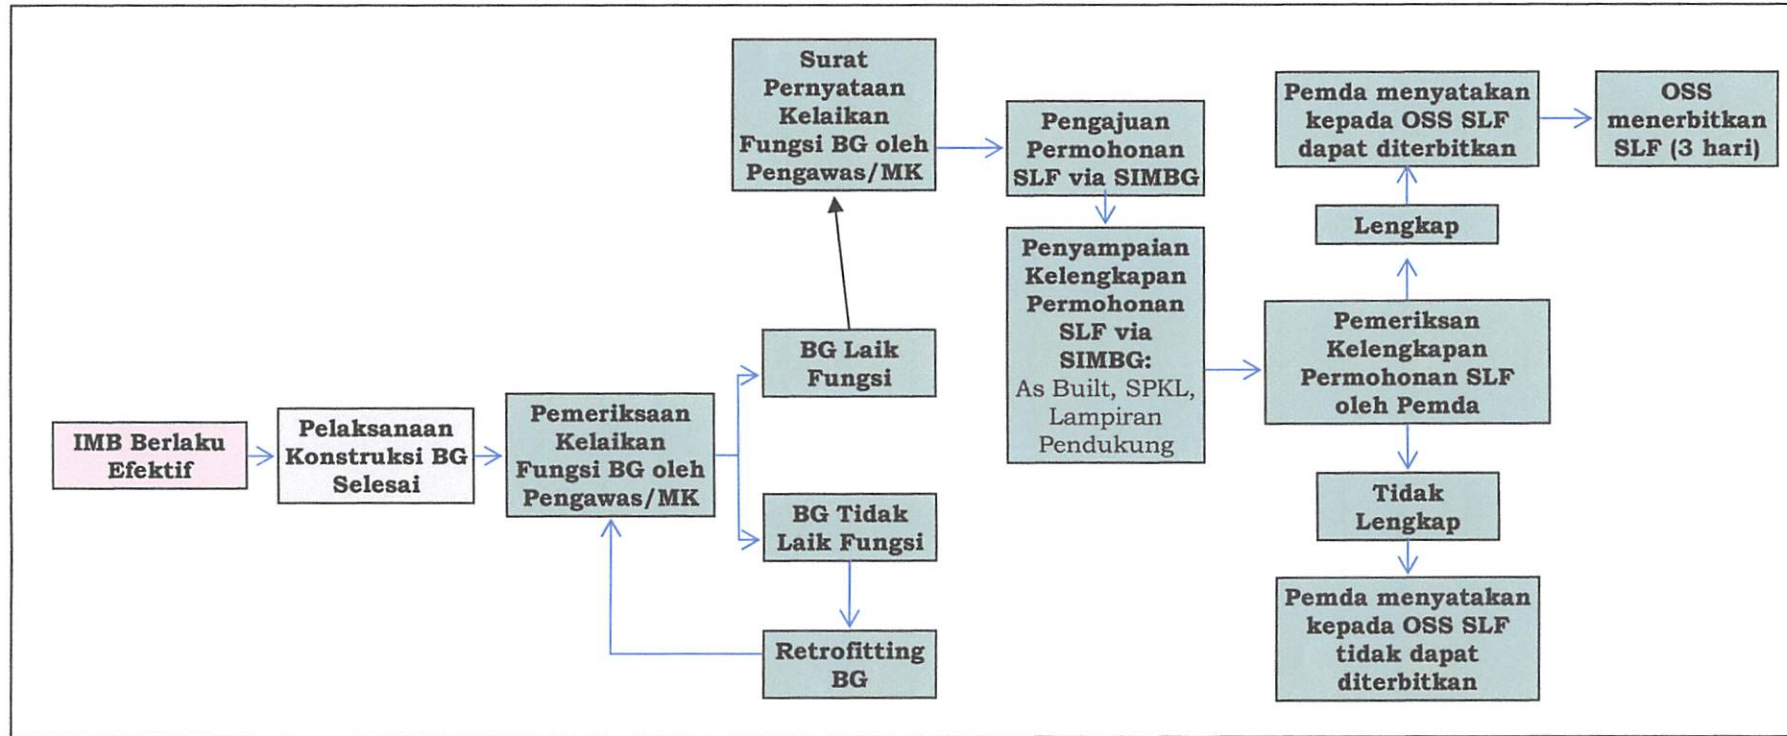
IMB Berlaku Efektif

Pelaksanaan Konstruksi BG Selesai

Pemeriksaan Kelaikan Fungsi BG oleh Pengawas/MK

BG Laik Fungsi

BG Tidak Laik Fungsi

Retrofitting BG

Surat Pernyataan Kelaikan Fungsi BG oleh Pengawas/MK

Pengajuan Permohonan SLF via SIMBG

Penyampaian Kelengkapan Permohonan SLF via SIMBG: As Built, SPKL, Lampiran Pendukung

Pemeriksan Kelengkapan Permohonan SLF oleh Pemda

Lengkap

Pemda menyatakan kepada OSS SLF dapat diterbitkan

OSS menerbitkan SLF (3 hari)

Tidak Lengkap

Pemda menyatakan kepada OSS SLF tidak dapat diterbitkan